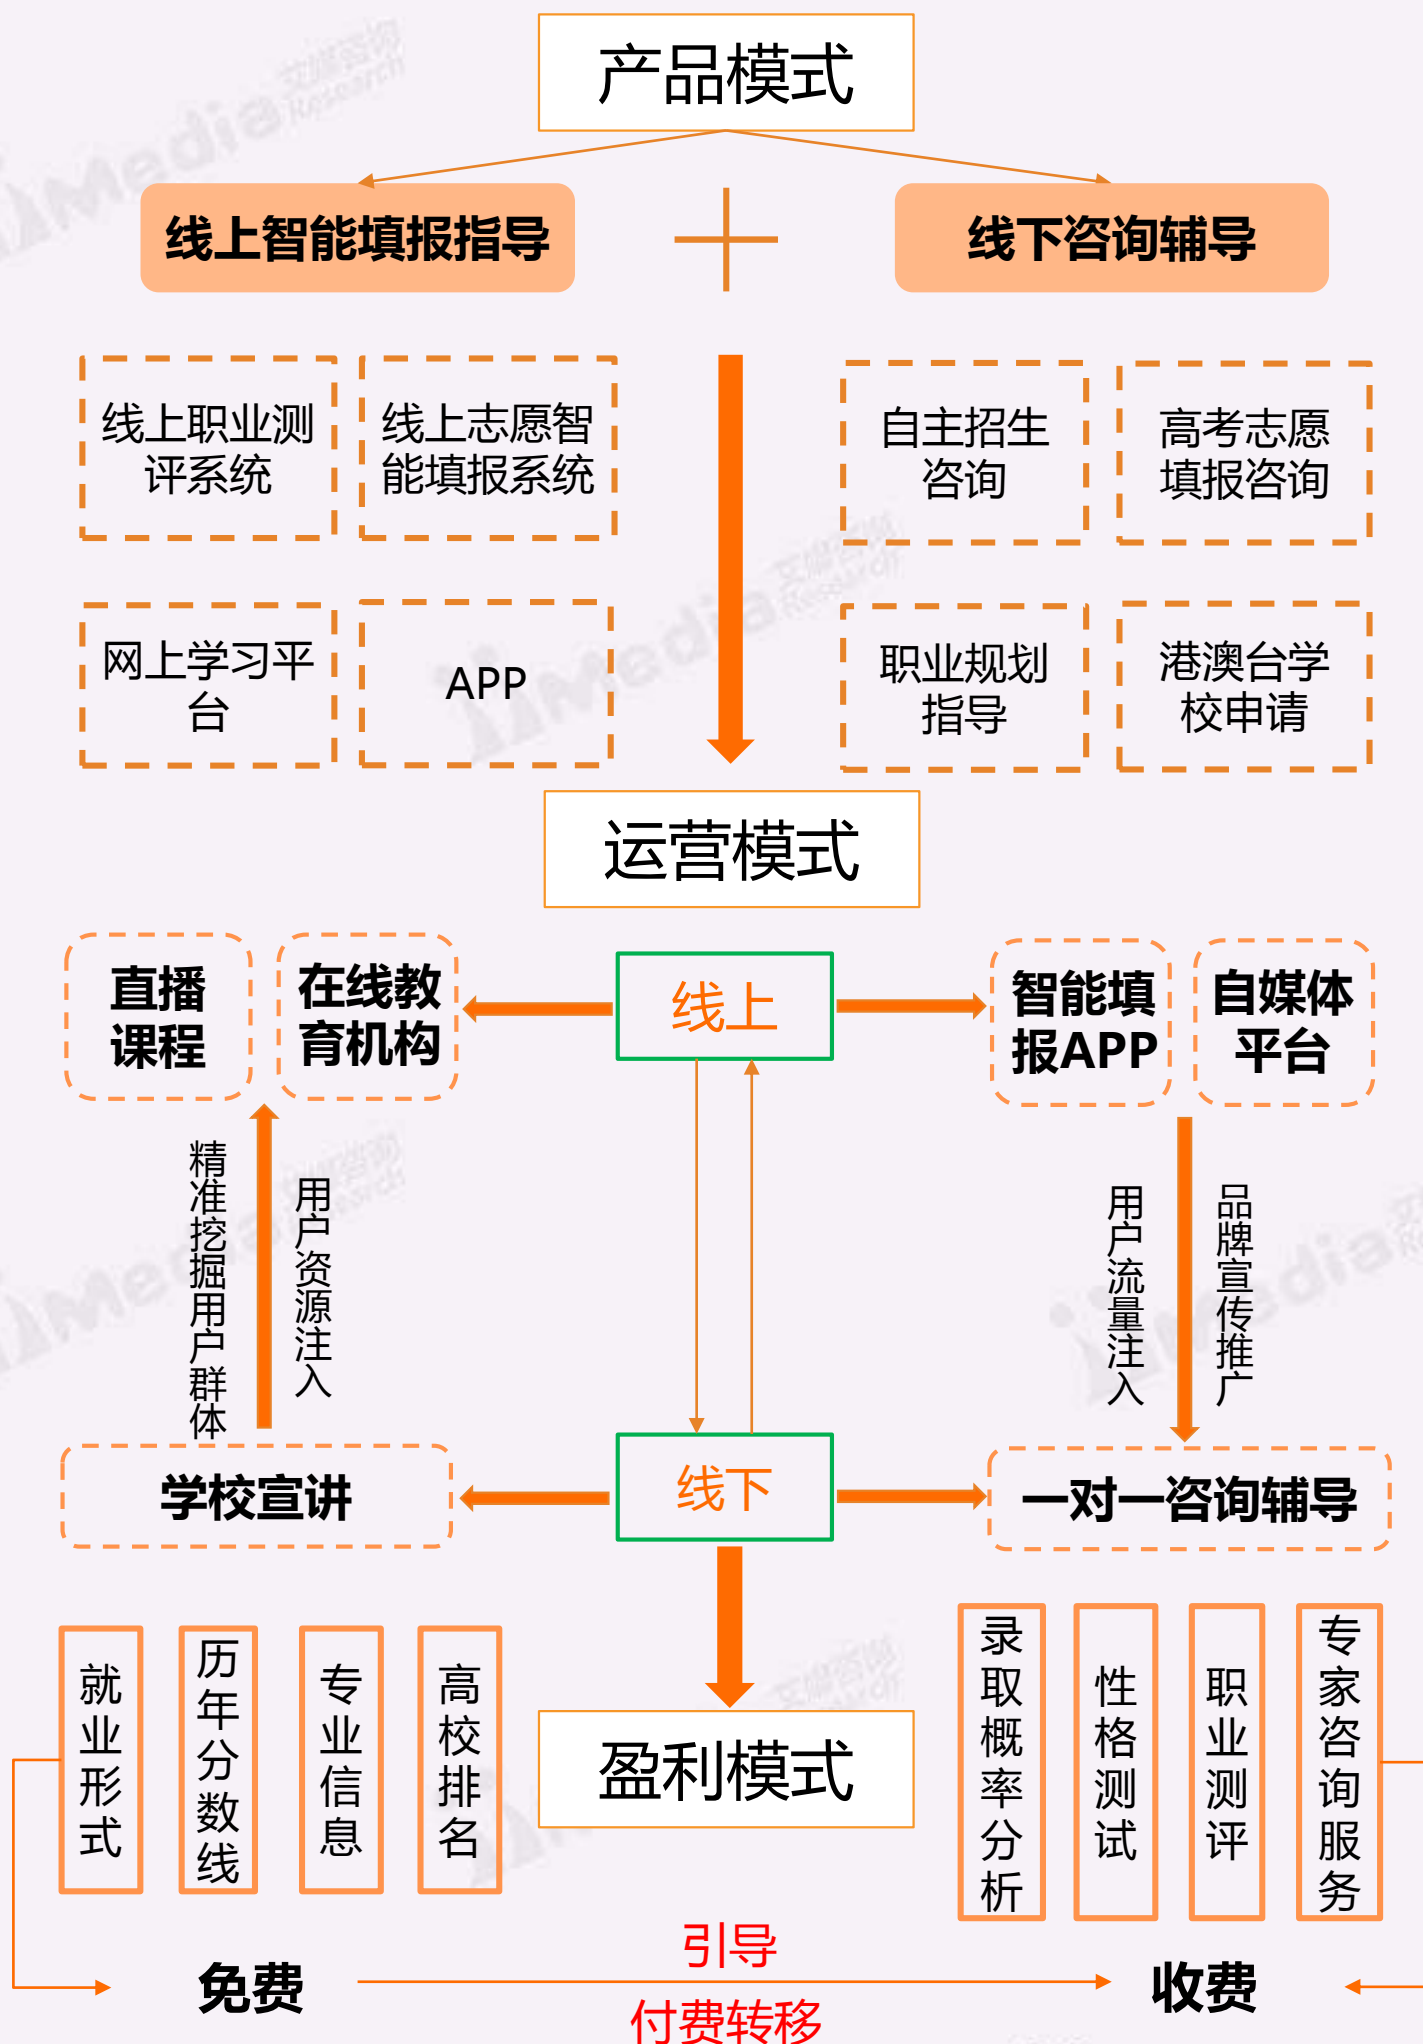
产品模式

线上智能填报指导

线下咨询辅导

线上职业测评系统

线上志愿智能填报系统

自主招生咨询

高考志愿填报咨询

网上学习平台

APP

职业规划指导

港澳台学校申请

运营模式

直播课程

在线教育机构

线上

智能填报APP

自媒体平台

精准挖掘用户群体

用户资源注入

用户流量注入

品牌宣传推广

学校宣讲

线下

一对一咨询辅导

就业形式

历年分数线

专业信息

高校排名

盈利模式

录取概率分析

性格测试

职业测评

专家咨询服务

免费

引导

付费转移

收费